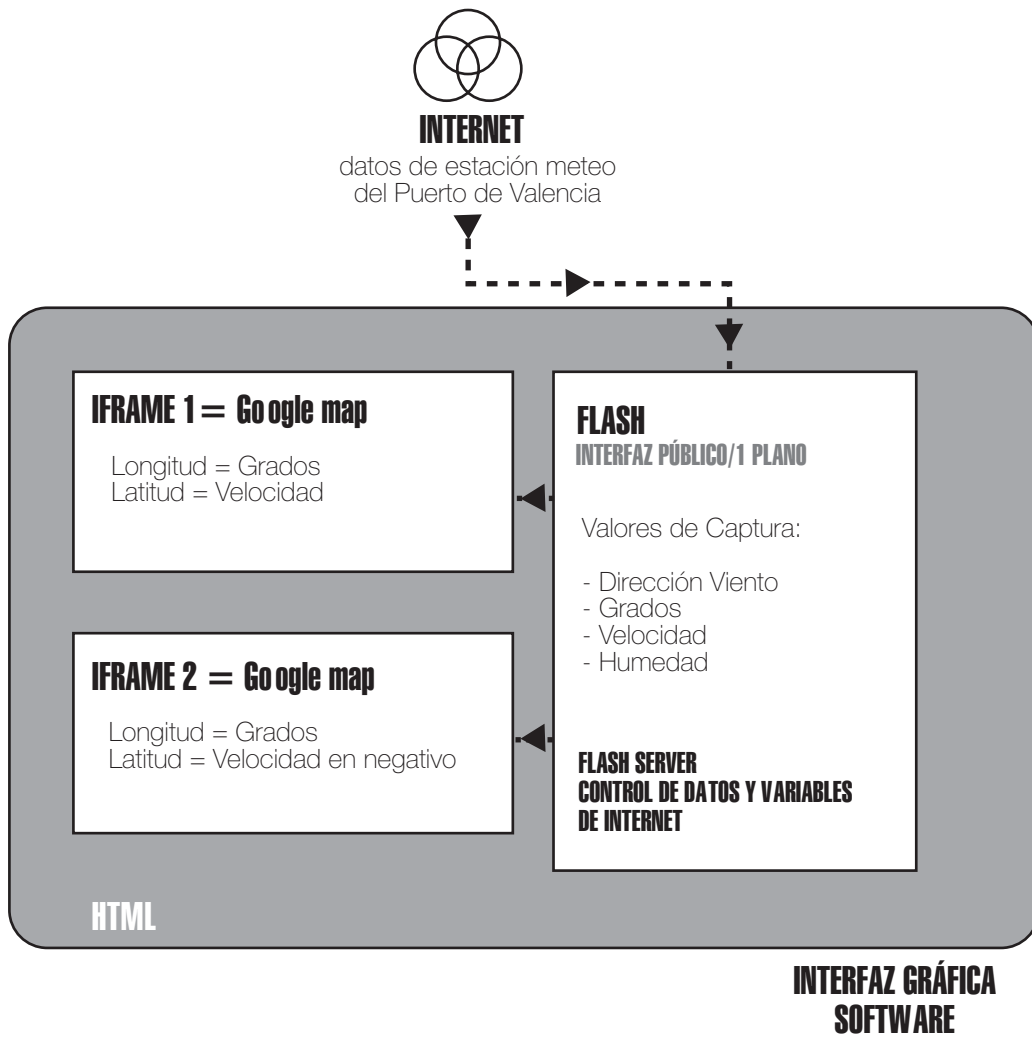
INTERNET
datos de estación meteo del Puerto de Valencia

IFRAME 1 = Google map

Longitud = Grados
Latitud = Velocidad

FLASH
INTERFAZ PÚBLICO/1 PLANO

Valores de Captura:

- Dirección Viento
- Grados
- Velocidad
- Humedad

IFRAME 2 = Google map

Longitud = Grados
Latitud = Velocidad en negativo

FLASH SERVER
CONTROL DE DATOS Y VARIABLES DE INTERNET

HTML

INTERFAZ GRÁFICA
SOFTWARE